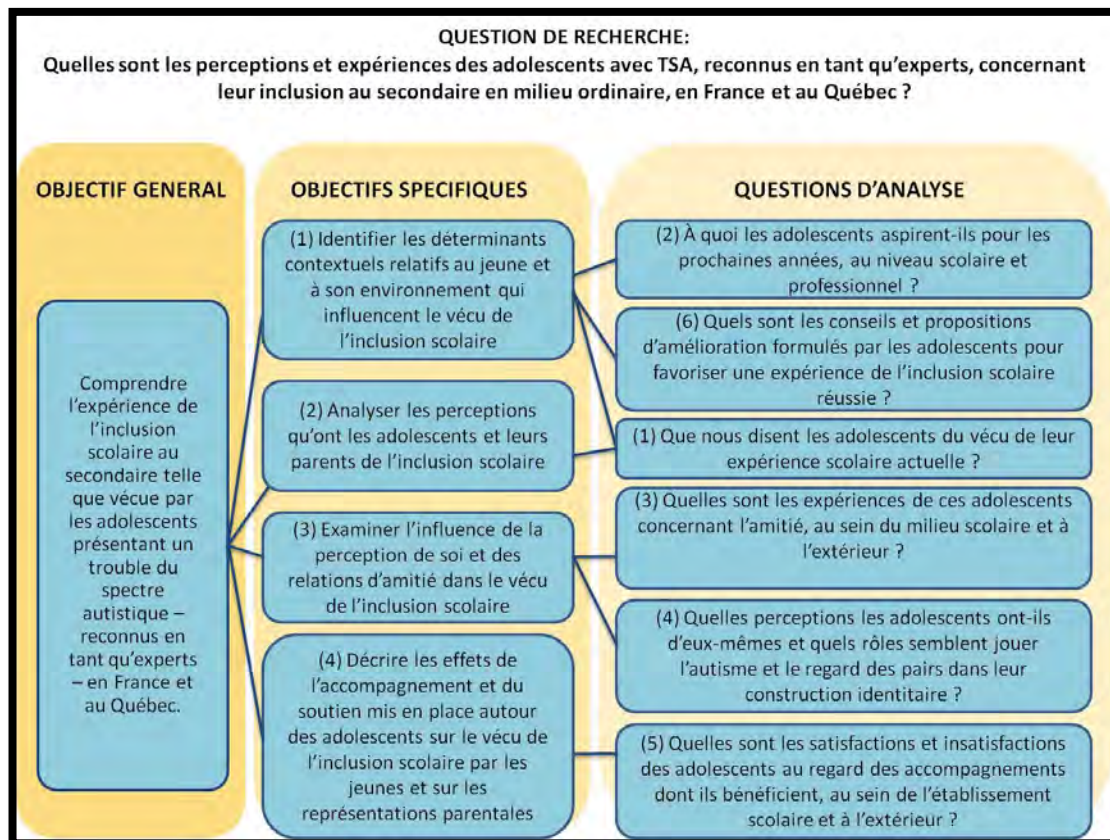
QUESTION DE RECHERCHE:
Quelles sont les perceptions et expériences des adolescents avec TSA, reconnus en tant qu'experts, concernant leur inclusion au secondaire en milieu ordinaire, en France et au Québec ?

OBJECTIF GENERAL

Comprendre l'expérience de l'inclusion scolaire au secondaire telle que vécue par les adolescents présentant un trouble du spectre autistique – reconnus en tant qu'experts – en France et au Québec.

OBJECTIFS SPECIFIQUES

(1) Identifier les déterminants contextuels relatifs au jeune et à son environnement qui influencent le vécu de l'inclusion scolaire

(2) Analyser les perceptions qu'ont les adolescents et leurs parents de l'inclusion scolaire

(3) Examiner l'influence de la perception de soi et des relations d'amitié dans le vécu de l'inclusion scolaire

(4) Décrire les effets de l'accompagnement et du soutien mis en place autour des adolescents sur le vécu de l'inclusion scolaire par les jeunes et sur les représentations parentales

QUESTIONS D'ANALYSE

(2) À quoi les adolescents aspirent-ils pour les prochaines années, au niveau scolaire et professionnel ?

(6) Quels sont les conseils et propositions d'amélioration formulés par les adolescents pour favoriser une expérience de l'inclusion scolaire réussie ?

(1) Que nous disent les adolescents du vécu de leur expérience scolaire actuelle ?

(3) Quelles sont les expériences de ces adolescents concernant l'amitié, au sein du milieu scolaire et à l'extérieur ?

(4) Quelles perceptions les adolescents ont-ils d'eux-mêmes et quels rôles semblent jouer l'autisme et le regard des pairs dans leur construction identitaire ?

(5) Quelles sont les satisfactions et insatisfactions des adolescents au regard des accompagnements dont ils bénéficient, au sein de l'établissement scolaire et à l'extérieur ?